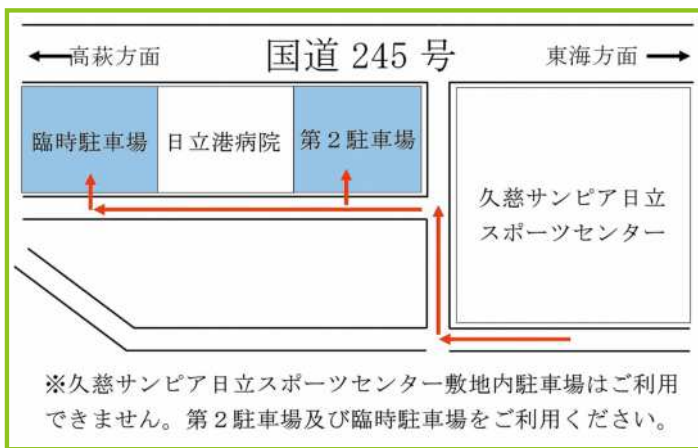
←高萩方面

国道 245 号

東海方面→

臨時駐車場

日立港病院

第２駐車場

久慈サンピア日立スポーツセンター

※久慈サンピア日立スポーツセンター敷地内駐車場はご利用できません。第２駐車場及び臨時駐車場をご利用ください。